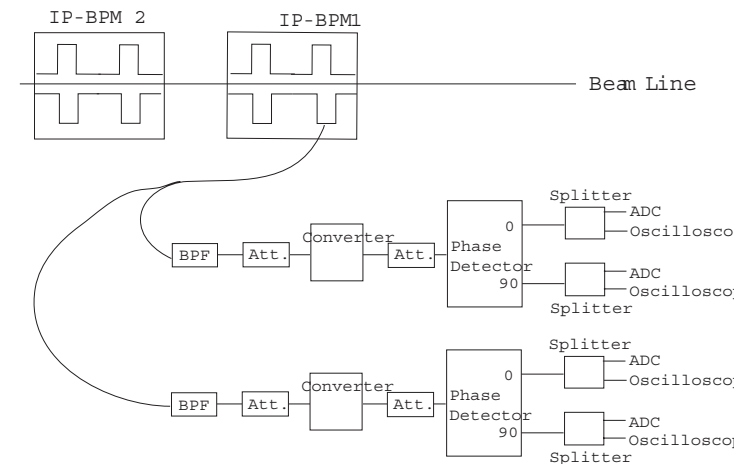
IP-BPM 2

IP-BPM1

Beam Line

Splitter

ADC

Oscillosco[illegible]

0

Phase Detector

90

BPF

Att.

Converter

Att.

ADC

Oscillosco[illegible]

Splitter

Splitter

ADC

Oscillosco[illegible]

0

Phase Detector

90

BPF

Att.

Converter

Att.

ADC

Oscillosco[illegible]

Splitter